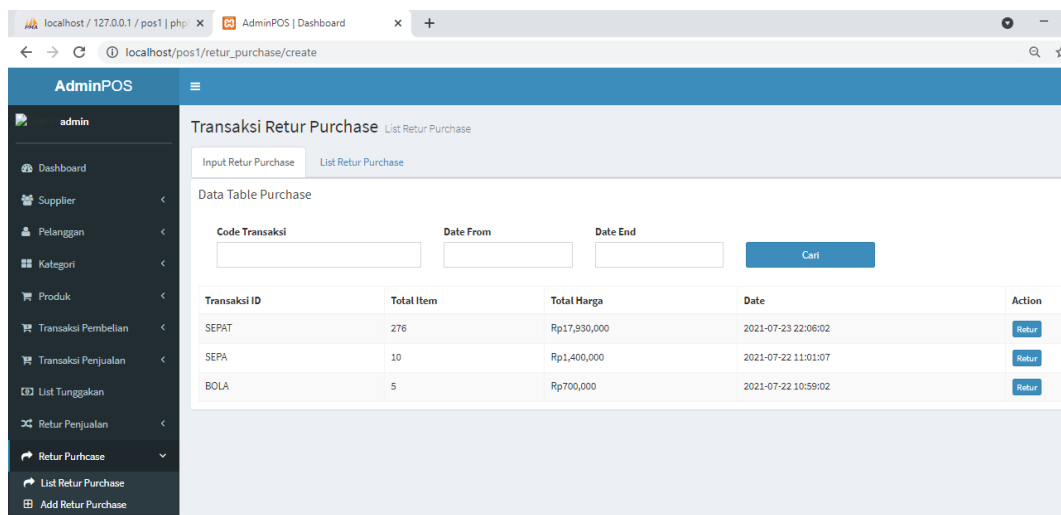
localhost / 127.0.0.1 / pos1 | php ×
AdminPOS | Dashboard ×
+
localhost/pos1/retur_purchase/create

AdminPOS
≡

admin

Dashboard
Supplier
Pelanggan
Kategori
Produk
Transaksi Pembelian
Transaksi Penjualan
List Tunggakan
Retur Penjualan
Retur Purhcase
List Retur Purchase
Add Retur Purchase

Transaksi Retur Purchase List Retur Purchase

Input Retur Purchase
List Retur Purchase

Data Table Purchase

Code Transaksi
Date From
Date End
Cari

| Transaksi ID | Total Item | Total Harga | Date | Action |
|---|---|---|---|---|
| SEPAT | 276 | Rp17,930,000 | 2021-07-23 22:06:02 | Retur |
| SEPA | 10 | Rp1,400,000 | 2021-07-22 11:01:07 | Retur |
| BOLA | 5 | Rp700,000 | 2021-07-22 10:59:02 | Retur |